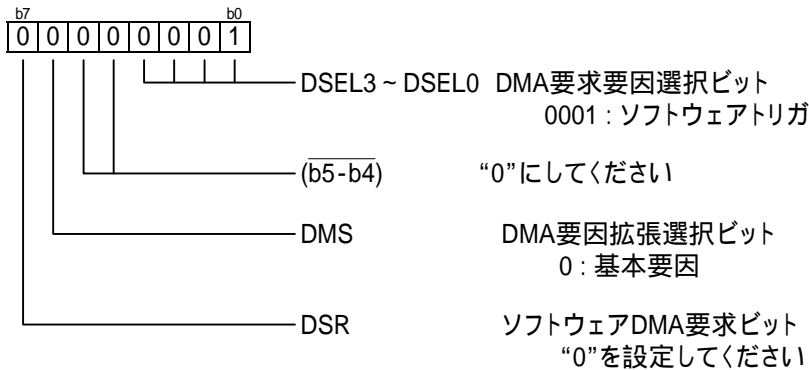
b7 b0
0 0 0 0 0 0 0 1

DSEL3 ~ DSEL0 DMA要求要因選択ビット
0001 : ソフトウェアトリガ

$\overline{\text{(b5-b4)}}$ "0"にしてください

DMS DMA要因拡張選択ビット
0 : 基本要因

DSR ソフトウェアDMA要求ビット
"0"を設定してください